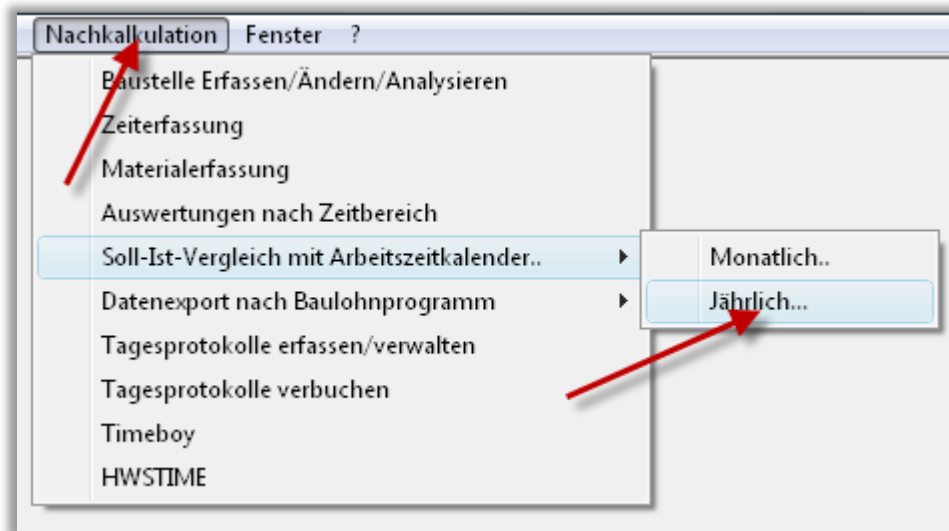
Nachkalkulation Fenster ?

Baustelle Erfassen/Ändern/Analysieren
Zeiterfassung
Materialerfassung
Auswertungen nach Zeitbereich
Soll-Ist-Vergleich mit Arbeitszeitkalender..
Datenexport nach Baulohnprogramm
Tagesprotokolle erfassen/verwalten
Tagesprotokolle verbuchen
Timeboy
HWSTIME

Monatlich..
Jährlich...